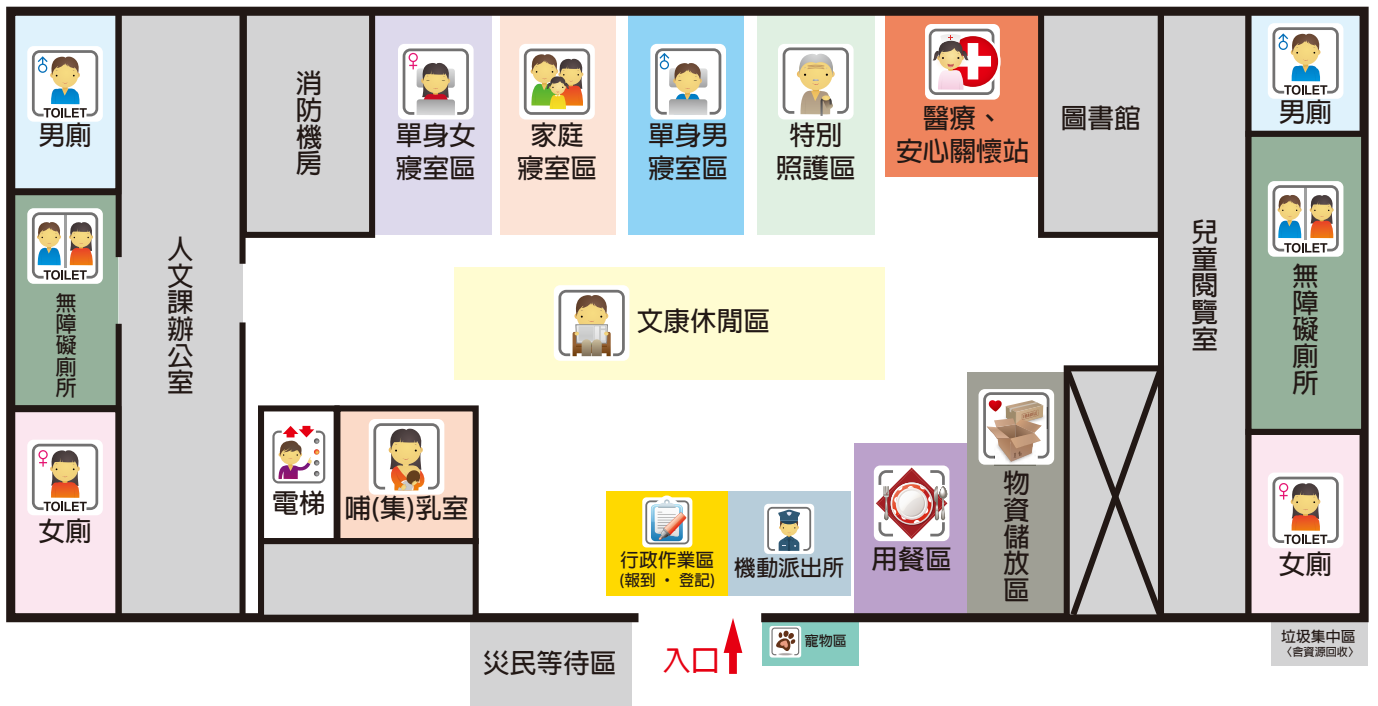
TOILET
男廁

人文課辦公室

消防機房

單身女寢室區

家庭寢室區

單身男寢室區

特別照護區

醫療、安心關懷站

圖書館

兒童閱覽室

TOILET
男廁

TOILET
無障礙廁所

TOILET
無障礙廁所

文康休閒區

TOILET
女廁

電梯

哺(集)乳室

物資儲放區

用餐區

行政作業區
(報到 · 登記)

機動派出所

TOILET
女廁

災民等待區

入口

寵物區

垃圾集中區
〈含資源回收〉